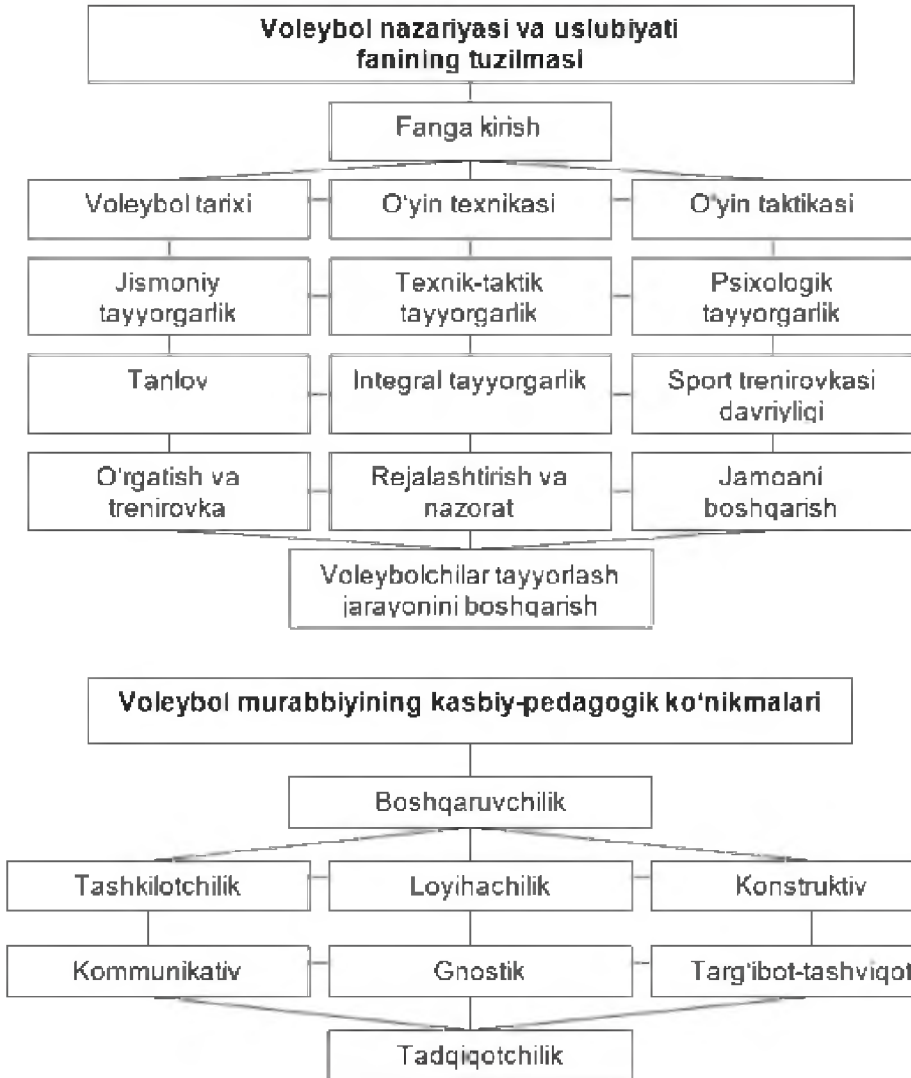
Voleybol nazariyasi va uslubiyati fanining tuzilmasi

Fanga kirish

Voleybol tarixi

O'yin texnikasi

O'yin taktikasi

Jismoniy tayyorgarlik

Texnik-taktik tayyorgarlik

Psixologik tayyorgarlik

Tanlov

Integral tayyorgarlik

Sport trenirovkasi davriyligi

O'rgatish va trenirovka

Rejalashtirish va nazorat

Jamoani boshqarish

Voleybolchilar tayyorlash jarayonini boshqarish

Voleybol murabbiyining kasbiy-pedagogik ko'nikmalari

Boshqaruvchilik

Tashkilotchilik

Loyihachilik

Konstruktiv

Kommunikativ

Gnostik

Targ'ibot-tashviqot

Tadqiqotchilik